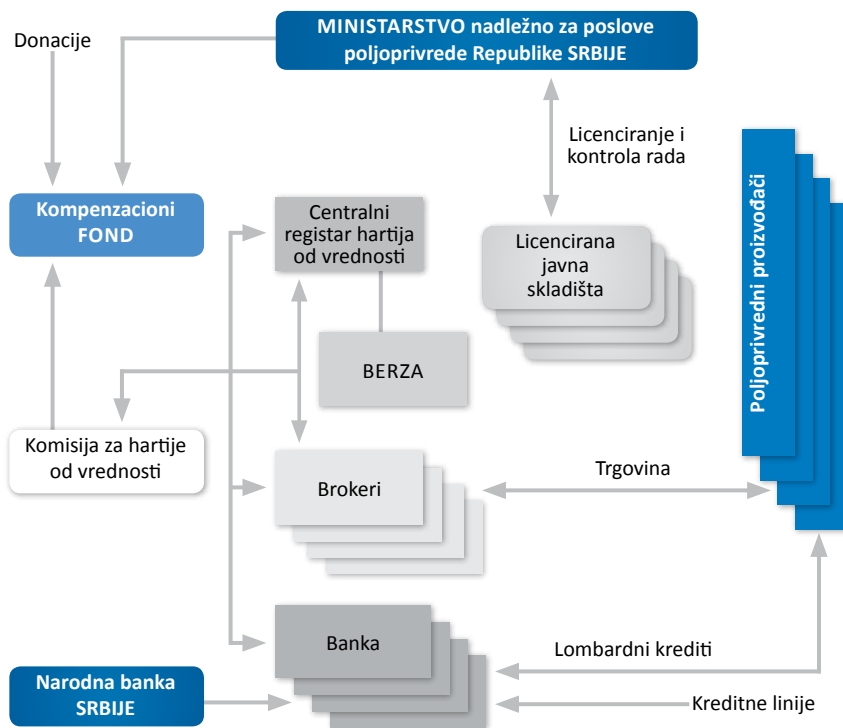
Donacije

MINISTARSTVO nadležno za poslove poljoprivrede Republike SRBIJE

Licenciranje i kontrola rada

Kompenzacioni FOND

Centralni registar hartija od vrednosti

Licencirana javna skladišta

Poljoprivredni proizvođači

BERZA

Komisija za hartije od vrednosti

Brokeri

Trgovina

Banka

Lombardni krediti

Narodna banka SRBIJE

Kreditne linije